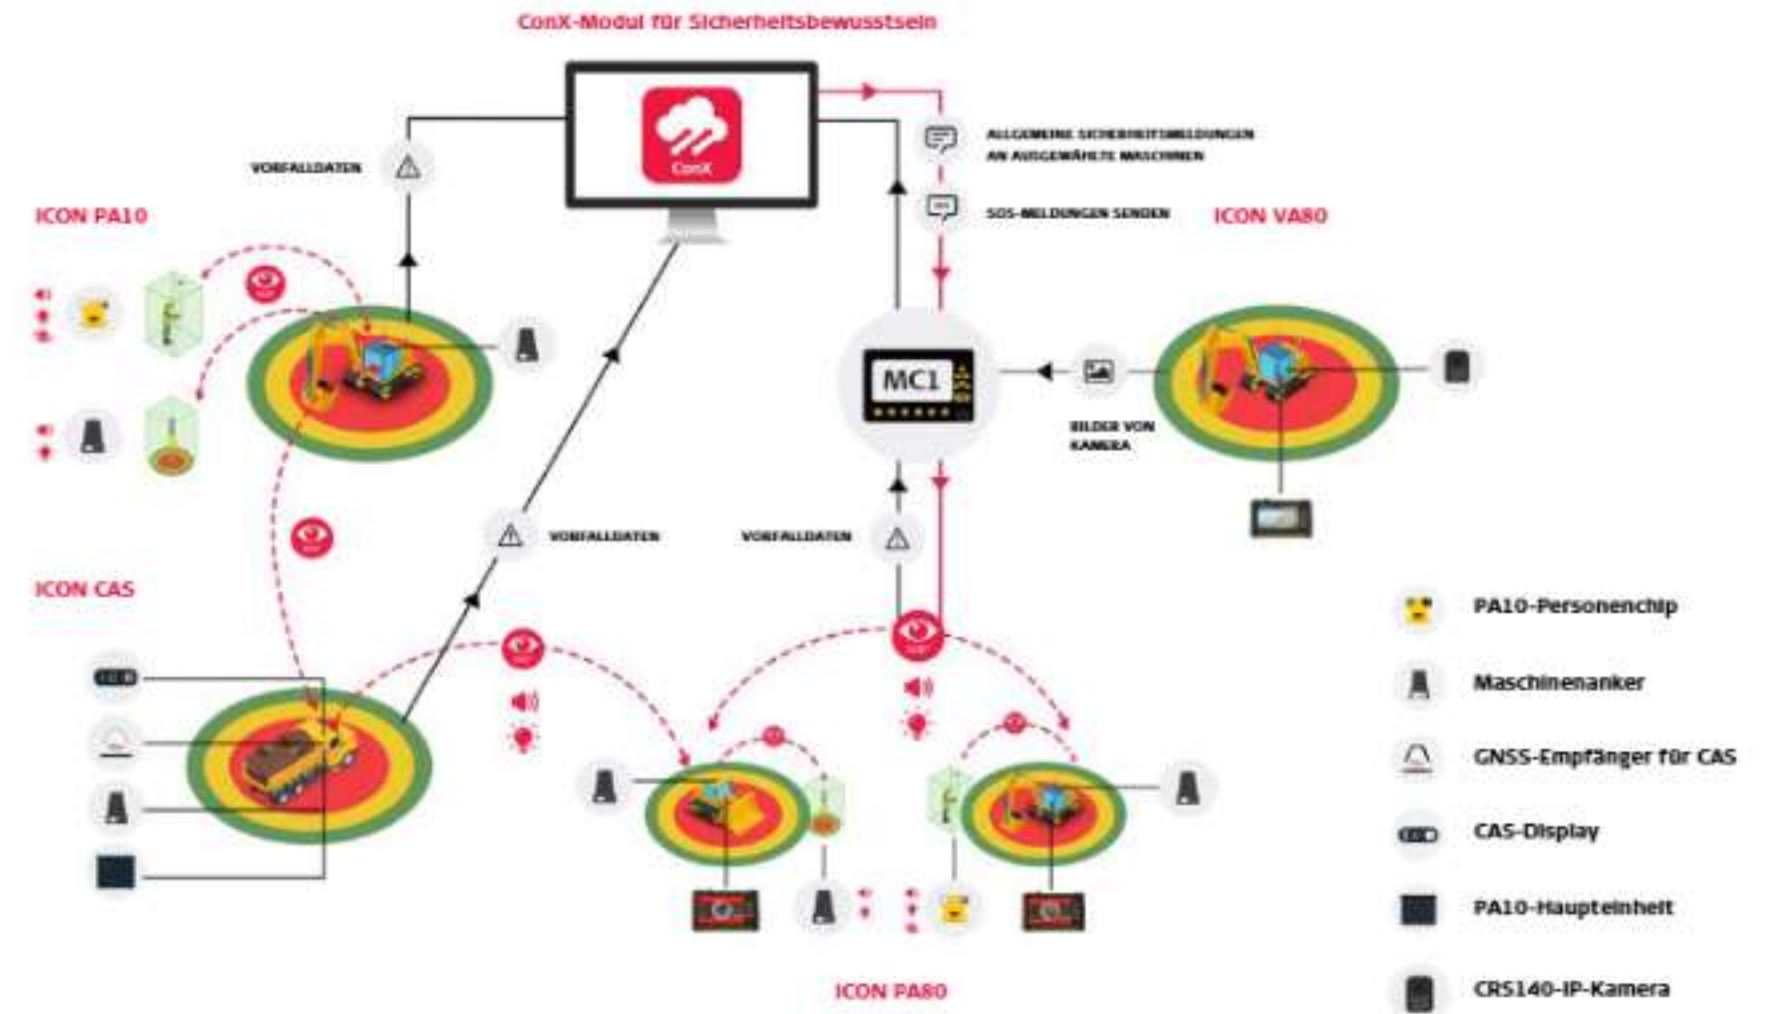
ConX-Modul für Sicherheitsbewusstsein

ConX

VORFALLDATEN

ALLGEMEINE SICHERHEITSMELDUNGEN AN AUSGEWÄHLTE MASCHINEN

SOS-MELDUNGEN SENDEN

ICON PA10

ICON VA80

MC1

BILDER VON KAMERA

VORFALLDATEN

VORFALLDATEN

ICON CAS

PA10-Personenchip

Maschinenanker

GNSS-Empfänger für CAS

CAS-Display

PA10-Haupteinheit

CRS140-IP-Kamera

ICON PA80